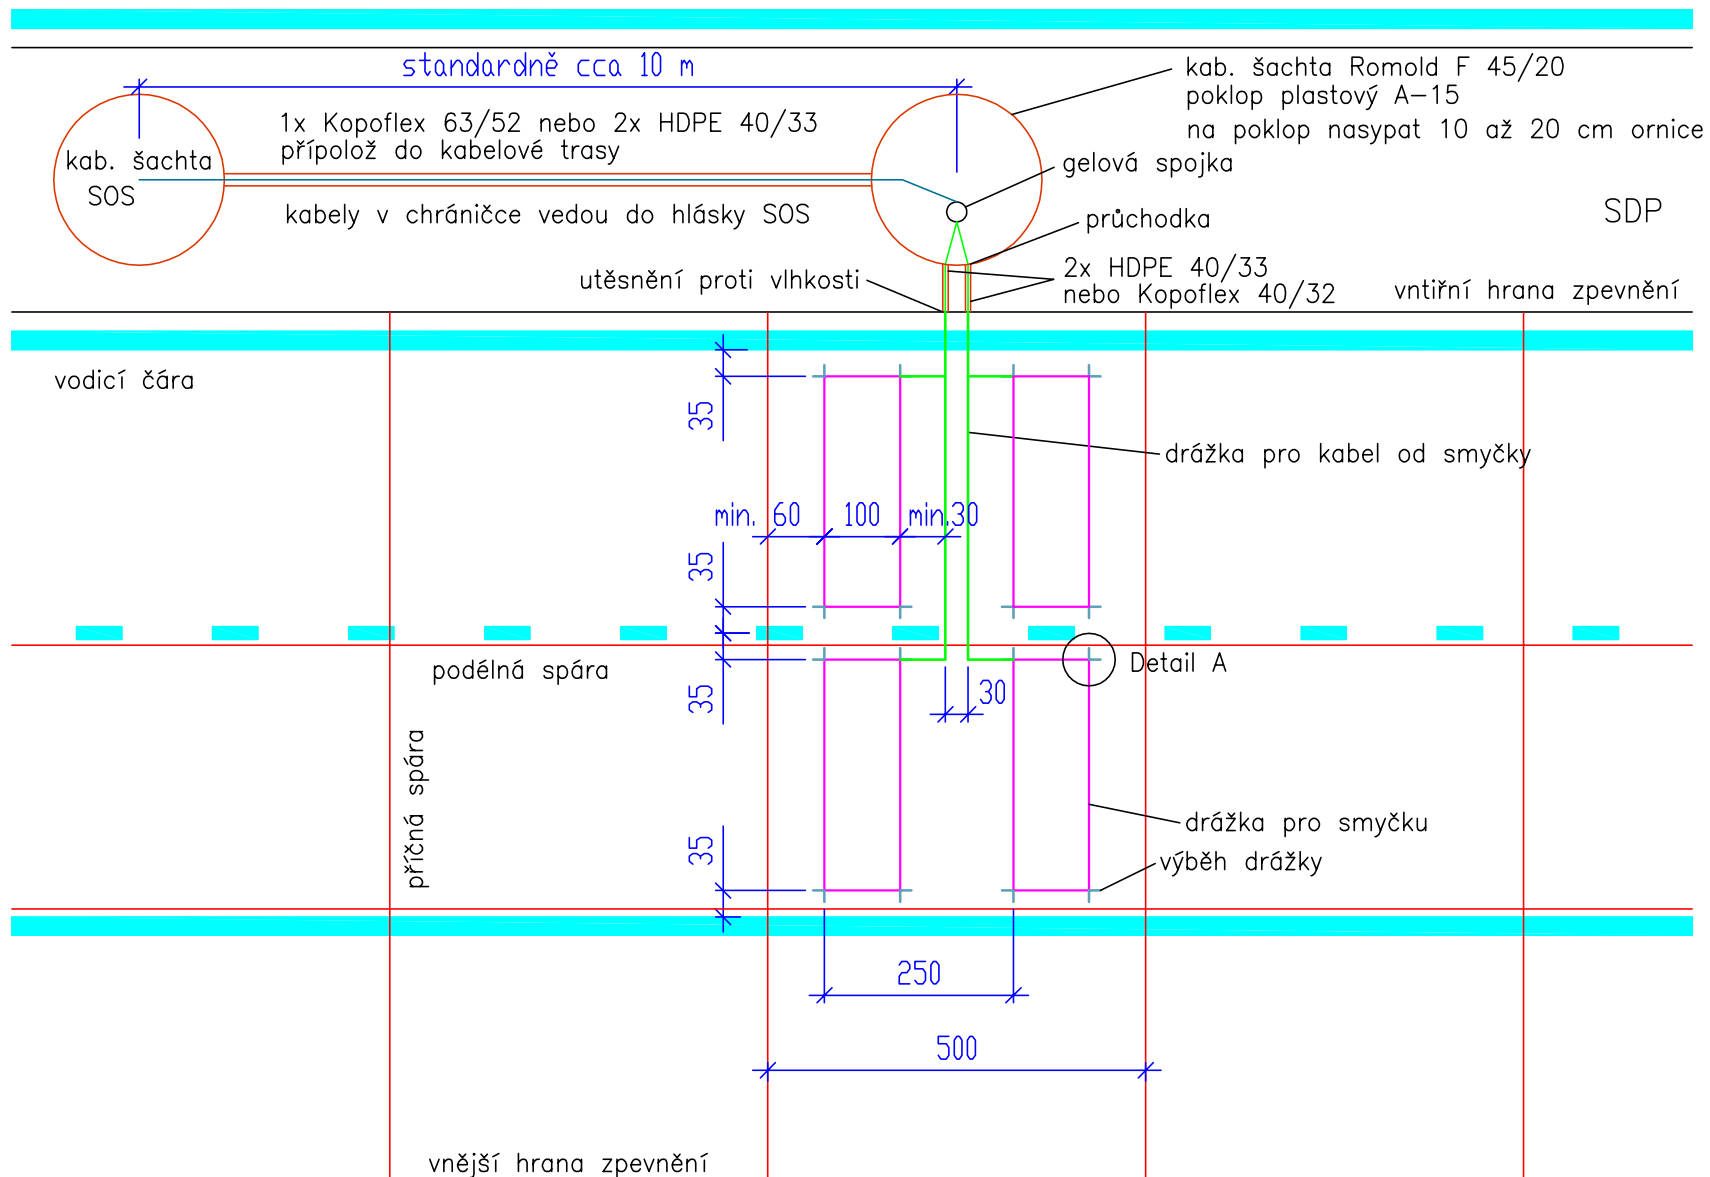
standardně cca 10 m

kab. šachta Romold F 45/20
poklop plastový A–15
na poklop nasypat 10 až 20 cm ornice

kab. šachta
SOS

1x Kopoflex 63/52 nebo 2x HDPE 40/33
přípolož do kabelové trasy

kabely v chráničce vedou do hlásky SOS

gelová spojka

průchodka

SDP

utěsnění proti vlhkosti

2x HDPE 40/33
nebo Kopoflex 40/32

vntiřní hrana zpevnění

vodicí čára

35

drážka pro kabel od smyčky

min. 60 100 min.30

35

podélná spára

Detail A

35

30

příčná spára

drážka pro smyčku

výběh drážky

35

250

500

vnější hrana zpevnění